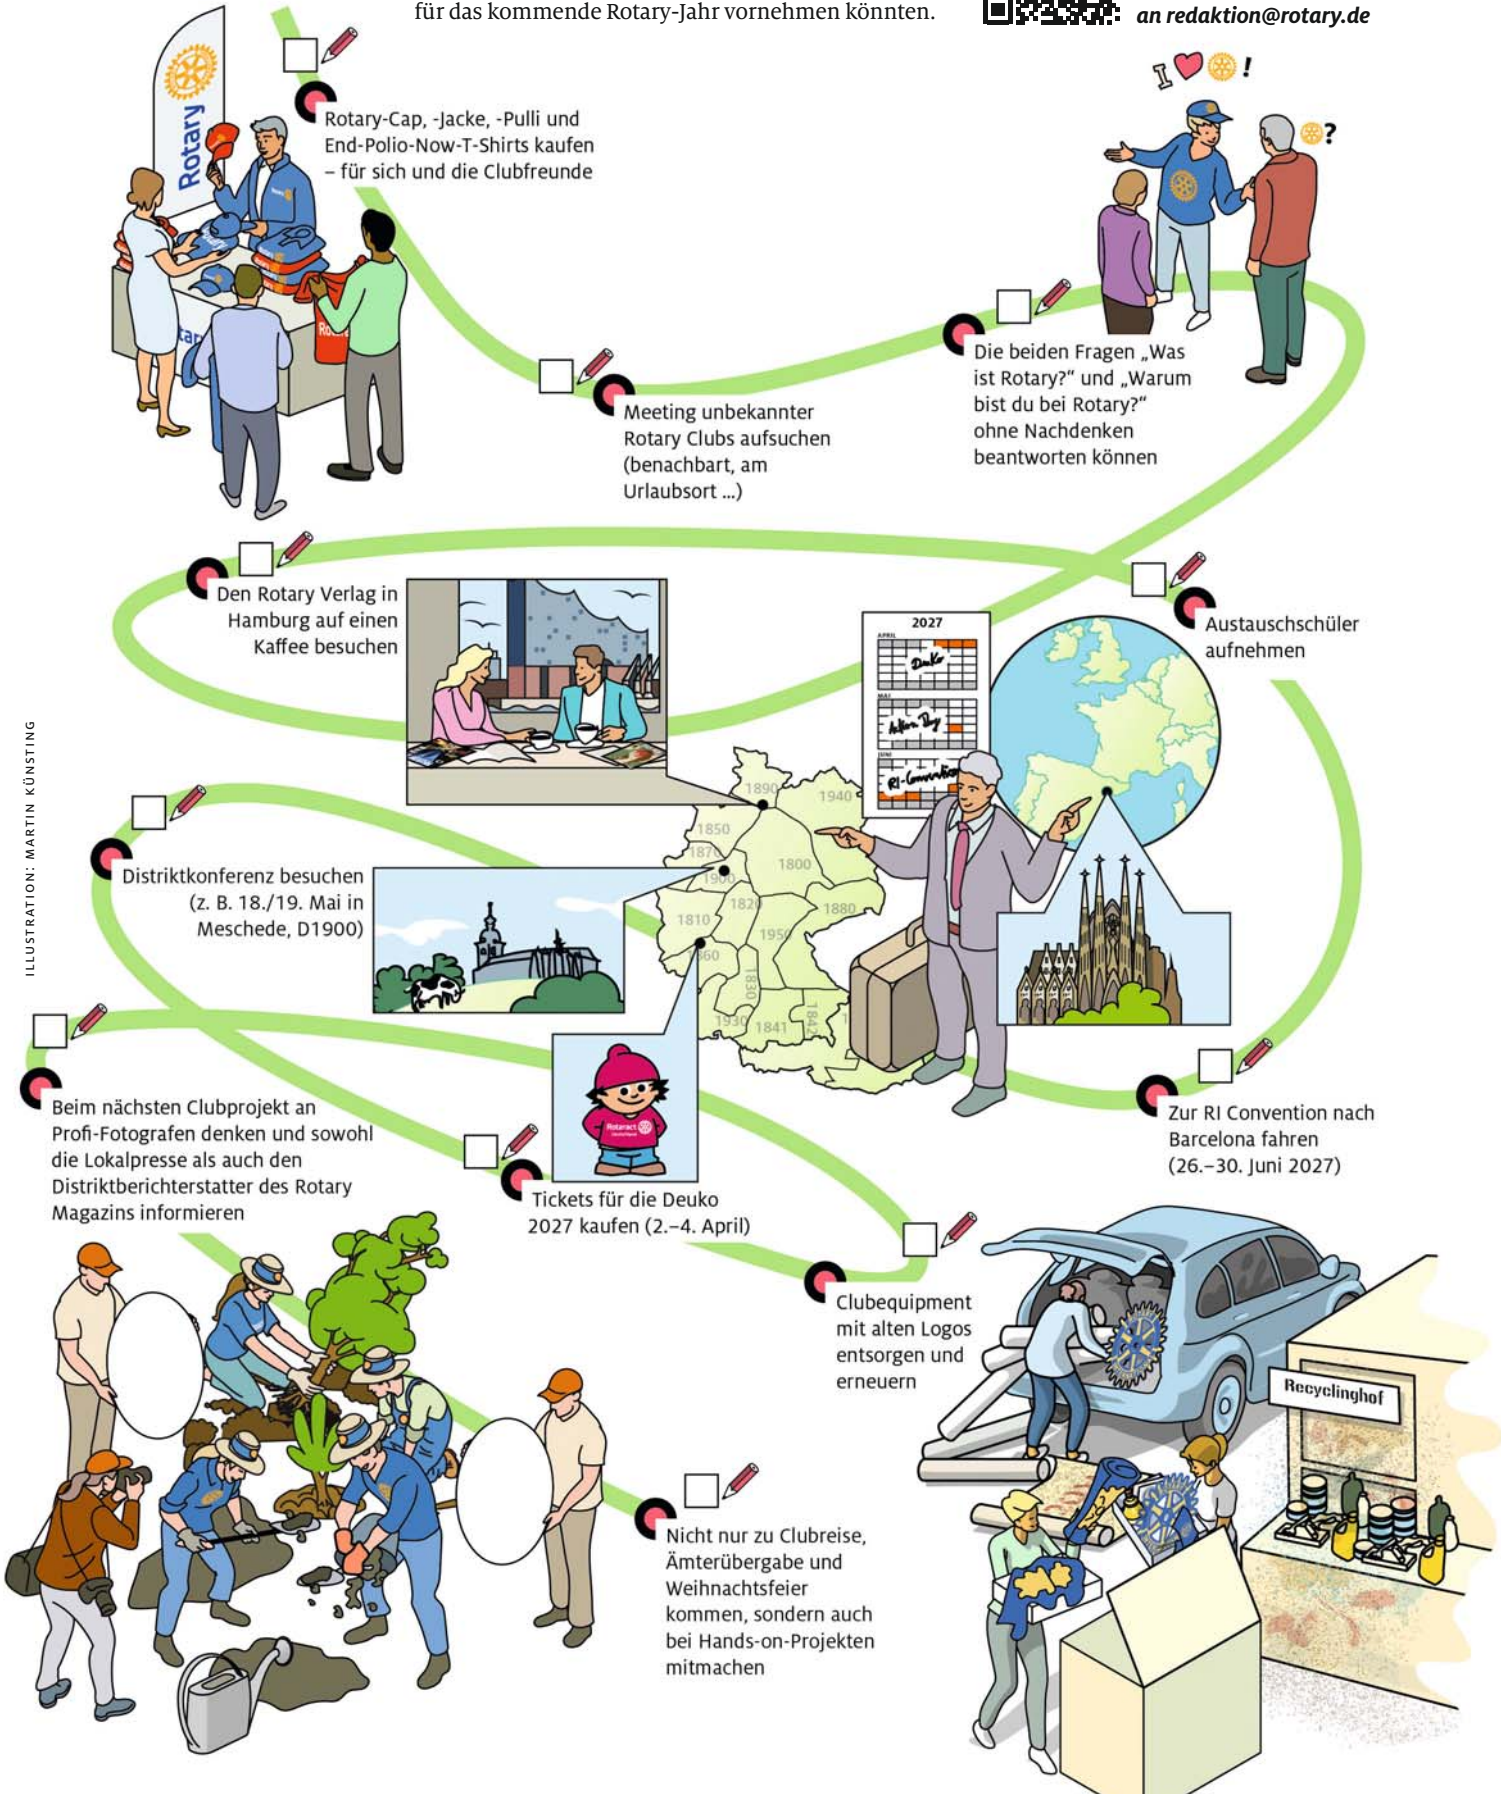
für das kommende Rotary-Jahr vornehmen könnten.

an redaktion@rotary.de

Rotary

Rotary-Cap, -Jacke, -Pulli und End-Polio-Now-T-Shirts kaufen – für sich und die Clubfreunde

I ❤ !

?

Meeting unbekannter Rotary Clubs aufsuchen (benachbart, am Urlaubsort ...)

Die beiden Fragen „Was ist Rotary?“ und „Warum bist du bei Rotary?“ ohne Nachdenken beantworten können

Den Rotary Verlag in Hamburg auf einen Kaffee besuchen

2027

APRIL

Deuko

MAI

Action Day

JUNI

RI-Convention

Austauschschüler aufnehmen

1890

1940

1850

1870

1800

1900

1820

1880

1810

1950

1860

1830

1930

1841

1842

Distriktkonferenz besuchen (z. B. 18./19. Mai in Meschede, D1900)

Beim nächsten Clubprojekt an Profi-Fotografen denken und sowohl die Lokalpresse als auch den Distriktberichterstatter des Rotary Magazins informieren

Tickets für die Deuko 2027 kaufen (2.–4. April)

Zur RI Convention nach Barcelona fahren (26.–30. Juni 2027)

Clubequipment mit alten Logos entsorgen und erneuern

Recyclinghof

Nicht nur zu Clubreise, Ämterübergabe und Weihnachtsfeier kommen, sondern auch bei Hands-on-Projekten mitmachen

ILLUSTRATION: MARTIN KÜNSTING